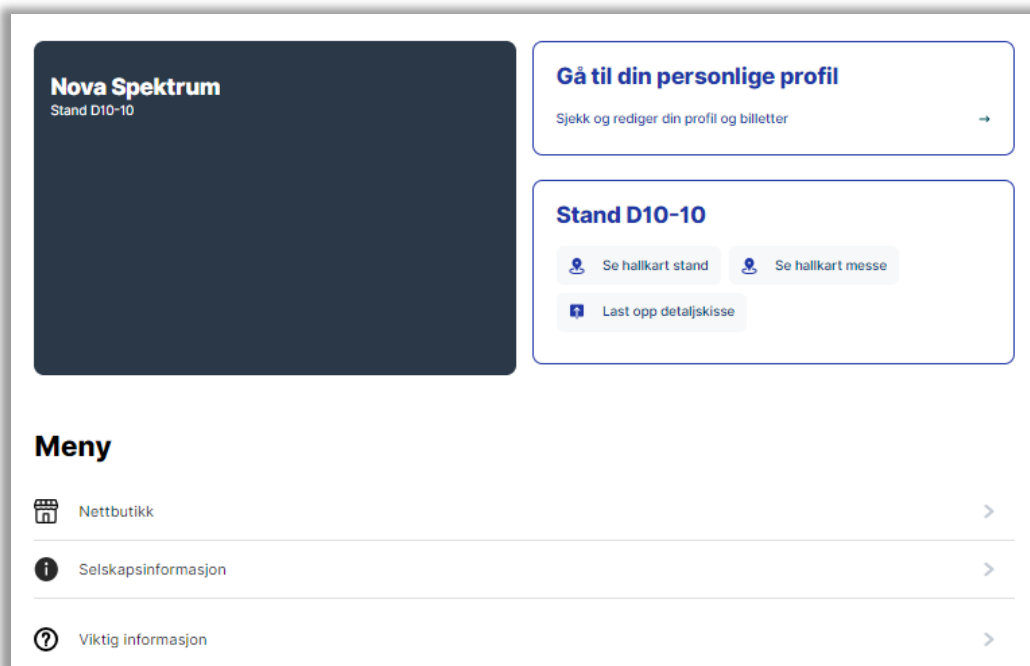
Nova Spektrum
Stand D10-10

Gå til din personlige profil

Sjekk og rediger din profil og billetter →

Stand D10-10

Se hallkart stand

Se hallkart messe

Last opp detaljskisse

Meny

Nettbutikk >

Selskapsinformasjon >

Viktig informasjon >